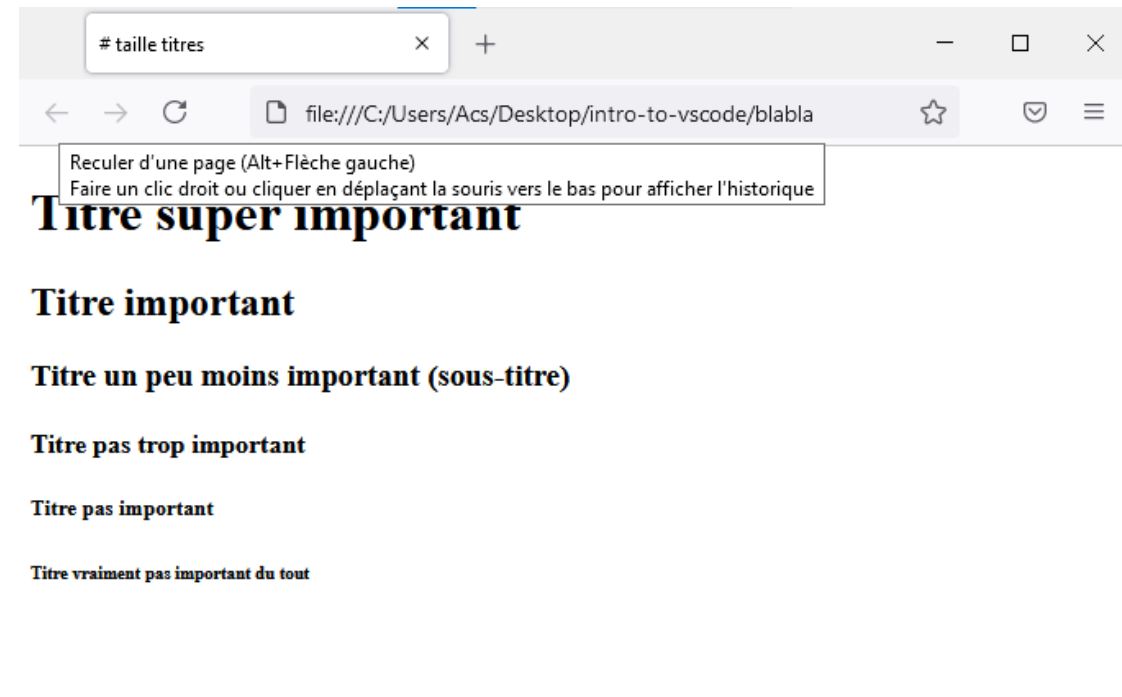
# taille titres

file:///C:/Users/Acs/Desktop/intro-to-vscode/blabla

Reculer d'une page (Alt+Flèche gauche)
Faire un clic droit ou cliquer en déplaçant la souris vers le bas pour afficher l'historique

Titre super important

Titre important

Titre un peu moins important (sous-titre)

Titre pas trop important

Titre pas important

Titre vraiment pas important du tout